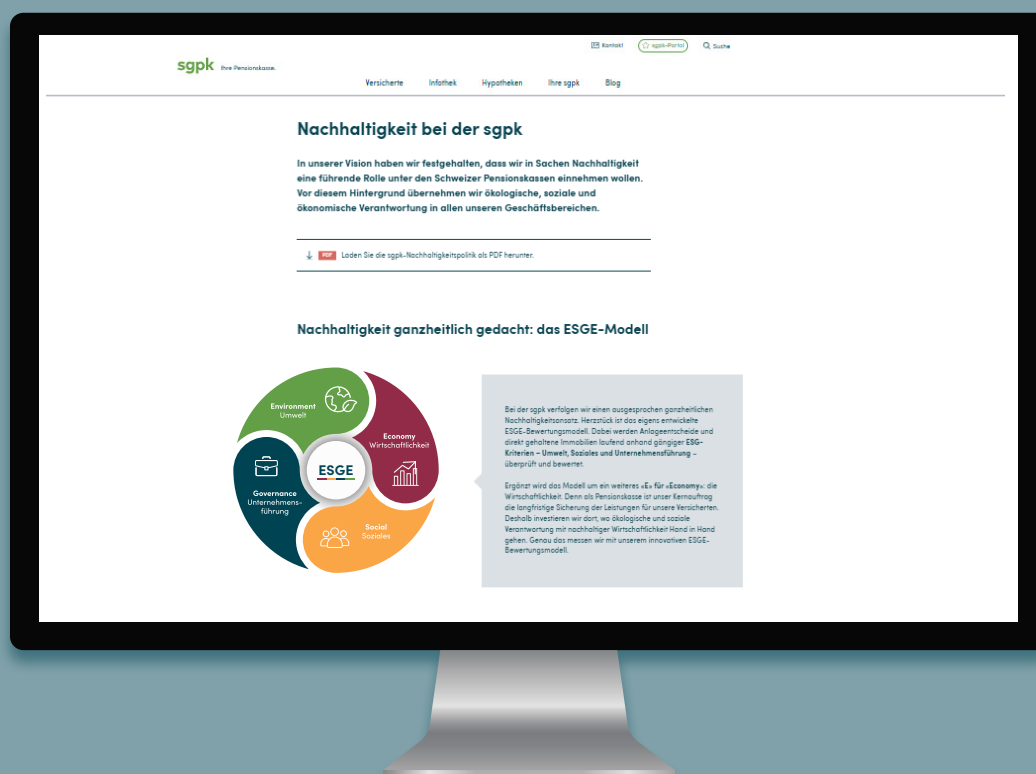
Kontakt sgpk-Portal Suche

sgpk Ihre Pensionskasse.

Versicherte Infothek Hypotheken Ihre sgpk Blog

Nachhaltigkeit bei der sgpk

In unserer Vision haben wir festgehalten, dass wir in Sachen Nachhaltigkeit eine führende Rolle unter den Schweizer Pensionskassen einnehmen wollen. Vor diesem Hintergrund übernehmen wir ökologische, soziale und ökonomische Verantwortung in allen unseren Geschäftsbereichen.

PDF Laden Sie die sgpk-Nachhaltigkeitspolitik als PDF herunter.

Nachhaltigkeit ganzheitlich gedacht: das ESGE-Modell

Environment Umwelt

Economy Wirtschaftlichkeit

ESGE

Governance Unternehmensführung

Social Soziales

Bei der sgpk verfolgen wir einen ausgesprochen ganzheitlichen Nachhaltigkeitsansatz. Herzstück ist das eigens entwickelte ESGE-Bewertungsmodell. Dabei werden Anlageentscheide und direkt gehaltene Immobilien laufend anhand gängiger ESG-Kriterien – Umwelt, Soziales und Unternehmensführung – überprüft und bewertet.

Ergänzt wird das Modell um ein weiteres «E» für «Economy»: die Wirtschaftlichkeit. Denn als Pensionskasse ist unser Kernauftrag die langfristige Sicherung der Leistungen für unsere Versicherten. Deshalb investieren wir dort, wo ökologische und soziale Verantwortung mit nachhaltiger Wirtschaftlichkeit Hand in Hand gehen. Genau das messen wir mit unserem innovativen ESGE-Bewertungsmodell.